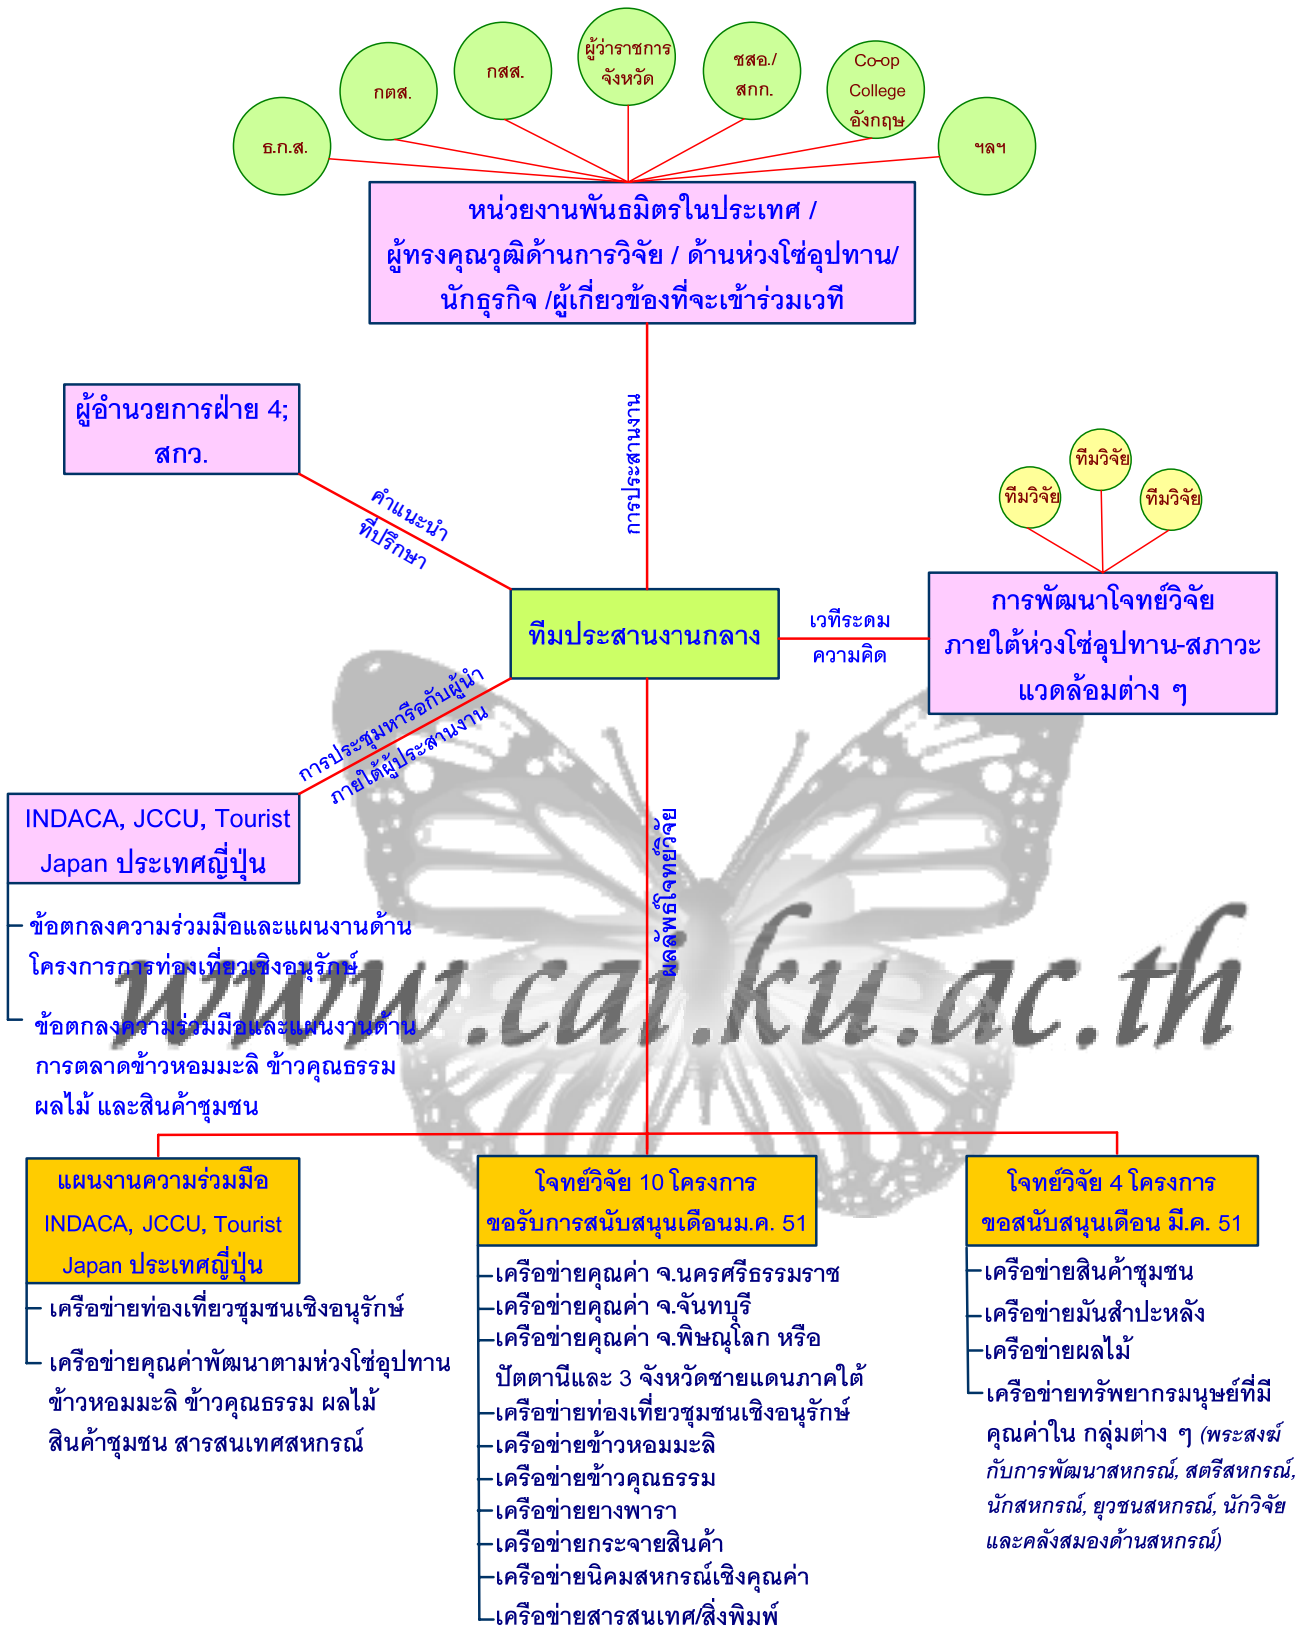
ธ.ก.ส.

กตส.

กสส.

ผู้ว่าราชการจังหวัด

ชสอ./สกก.

Co-op College อังกฤษ

ฯลฯ

หน่วยงานพันธมิตรในประเทศ / ผู้ทรงคุณวุฒิด้านการวิจัย / ด้านห่วงโซ่อุปทาน/ นักธุรกิจ /ผู้เกี่ยวข้องที่จะเข้าร่วมเวที

การประสานงาน

ผู้อำนวยการฝ่าย 4; สกว.

คำแนะนำ ที่ปรึกษา

ทีมวิจัย

ทีมวิจัย

ทีมวิจัย

ทีมประสานงานกลาง

เวทีระดม ความคิด

การพัฒนาโจทย์วิจัย ภายใต้ห่วงโซ่อุปทาน-สภาวะแวดล้อมต่าง ๆ

การประชุมหารือกับผู้นำ ภายใต้ผู้ประสานงาน

INDACA, JCCU, Tourist Japan ประเทศญี่ปุ่น

ผลลัพธ์โจทย์วิจัย

ข้อตกลงความร่วมมือและแผนงานด้าน โครงการการท่องเที่ยวเชิงอนุรักษ์

ข้อตกลงความร่วมมือและแผนงานด้าน การตลาดข้าวหอมมะลิ ข้าวคุณธรรม ผลไม้ และสินค้าชุมชน

www.cai.ku.ac.th

แผนงานความร่วมมือ INDACA, JCCU, Tourist Japan ประเทศญี่ปุ่น

เครือข่ายท่องเที่ยวชุมชนเชิงอนุรักษ์

เครือข่ายคุณค่าพัฒนาตามห่วงโซ่อุปทาน ข้าวหอมมะลิ ข้าวคุณธรรม ผลไม้ สินค้าชุมชน สารสนเทศสหกรณ์

โจทย์วิจัย 10 โครงการ ขอรับการสนับสนุนเดือนม.ค. 51

เครือข่ายคุณค่า จ.นครศรีธรรมราช
เครือข่ายคุณค่า จ.จันทบุรี
เครือข่ายคุณค่า จ.พิษณุโลก หรือ ปัตตานีและ 3 จังหวัดชายแดนภาคใต้
เครือข่ายท่องเที่ยวชุมชนเชิงอนุรักษ์
เครือข่ายข้าวหอมมะลิ
เครือข่ายข้าวคุณธรรม
เครือข่ายยางพารา
เครือข่ายกระจายสินค้า
เครือข่ายนิคมสหกรณ์เชิงคุณค่า
เครือข่ายสารสนเทศ/สิ่งพิมพ์

โจทย์วิจัย 4 โครงการ ขอสนับสนุนเดือน มี.ค. 51

เครือข่ายสินค้าชุมชน
เครือข่ายมันสำปะหลัง
เครือข่ายผลไม้
เครือข่ายทรัพยากรมนุษย์ที่มีคุณค่าใน กลุ่มต่าง ๆ (พระสงฆ์กับการพัฒนาสหกรณ์, สตรีสหกรณ์, นักสหกรณ์, ยุวชนสหกรณ์, นักวิจัย และคลังสมองด้านสหกรณ์)